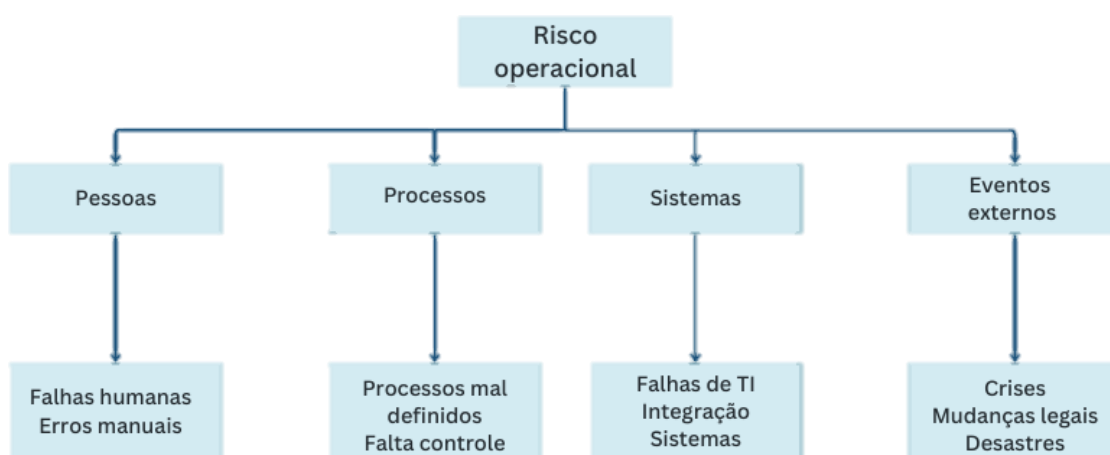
Risco operacional

Pessoas

Processos

Sistemas

Eventos externos

Falhas humanas
Erros manuais

Processos mal definidos
Falta controle

Falhas de TI
Integração
Sistemas

Crises
Mudanças legais
Desastres